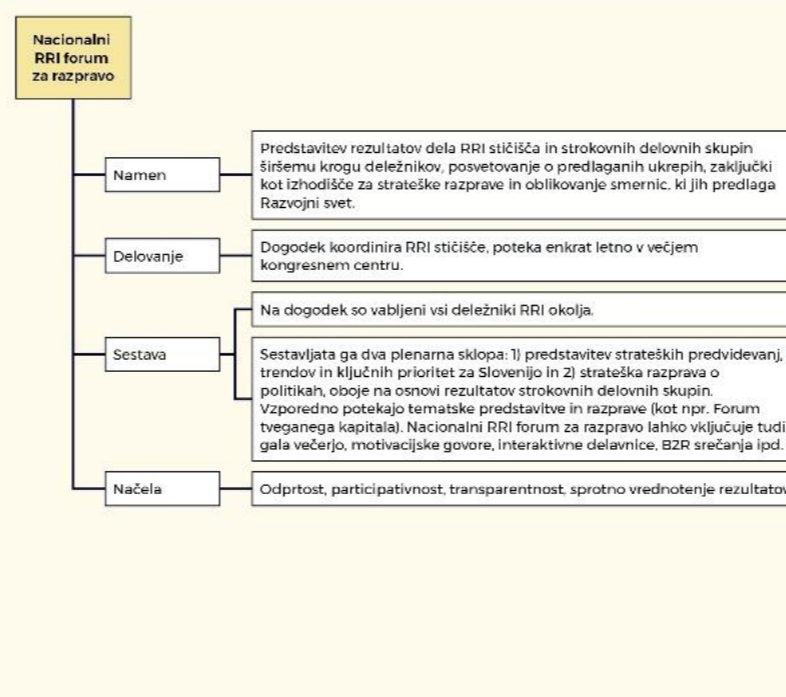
Nacionalni RRI forum za razpravo

Namen

Predstavitev rezultatov dela RRI stičišča in strokovnih delovnih skupin širšemu krogu deležnikov, posvetovanje o predlaganih ukrepih, zaključki kot izhodišče za strateške razprave in oblikovanje smernic, ki jih predlaga Razvojni svet.

Delovanje

Dogodek koordinira RRI stičišče, poteka enkrat letno v večjem kongresnem centru.

Sestava

Na dogodek so vabljeni vsi deležniki RRI okolja.

Sestavljata ga dva plenarna sklopa: 1) predstavitev strateških predvidevanj, trendov in ključnih prioritet za Slovenijo in 2) strateška razprava o politikah, oboje na osnovi rezultatov strokovnih delovnih skupin. Vzporedno potekajo tematske predstavitve in razprave (kot npr. Forum tveganega kapitala). Nacionalni RRI forum za razpravo lahko vključuje tudi gala večerjo, motivacijske govore, interaktivne delavnice, B2R srečanja ipd.

Načela

Odprtost, participativnost, transparentnost, sprotno vrednotenje rezultatov